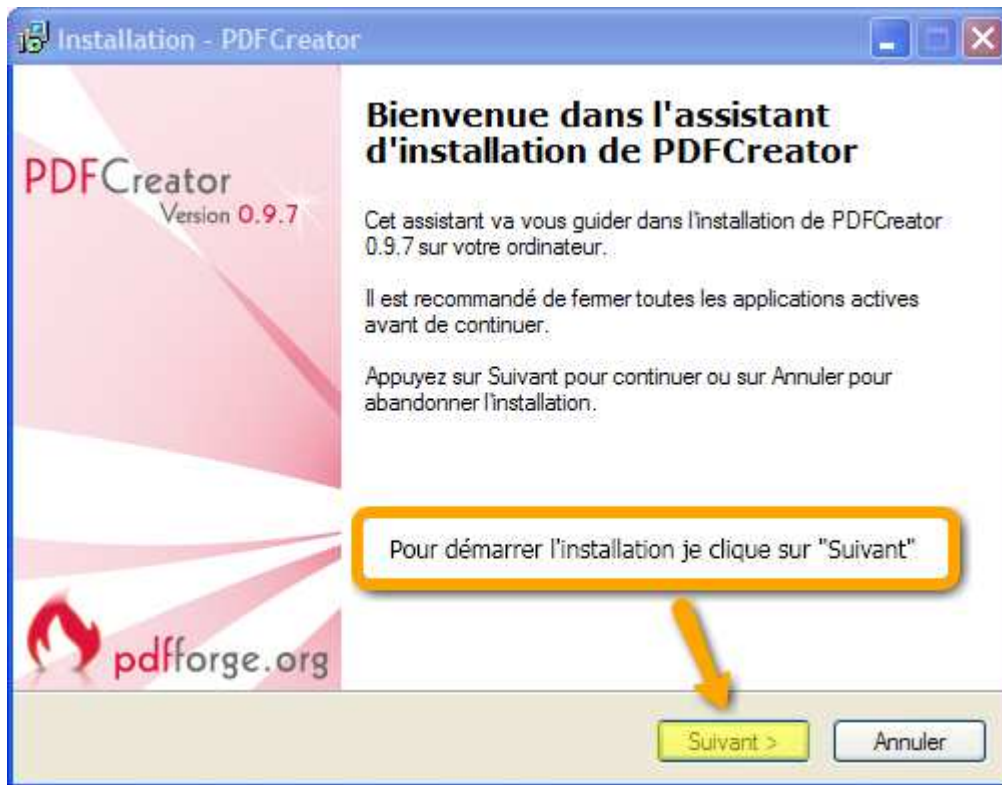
Installation - PDFCreator

PDFCreator
Version 0.9.7

Bienvenue dans l'assistant d'installation de PDFCreator

Cet assistant va vous guider dans l'installation de PDFCreator 0.9.7 sur votre ordinateur.

Il est recommandé de fermer toutes les applications actives avant de continuer.

Appuyez sur Suivant pour continuer ou sur Annuler pour abandonner l'installation.

Pour démarrer l'installation je clique sur "Suivant"

pdfforge.org

Suivant >

Annuler